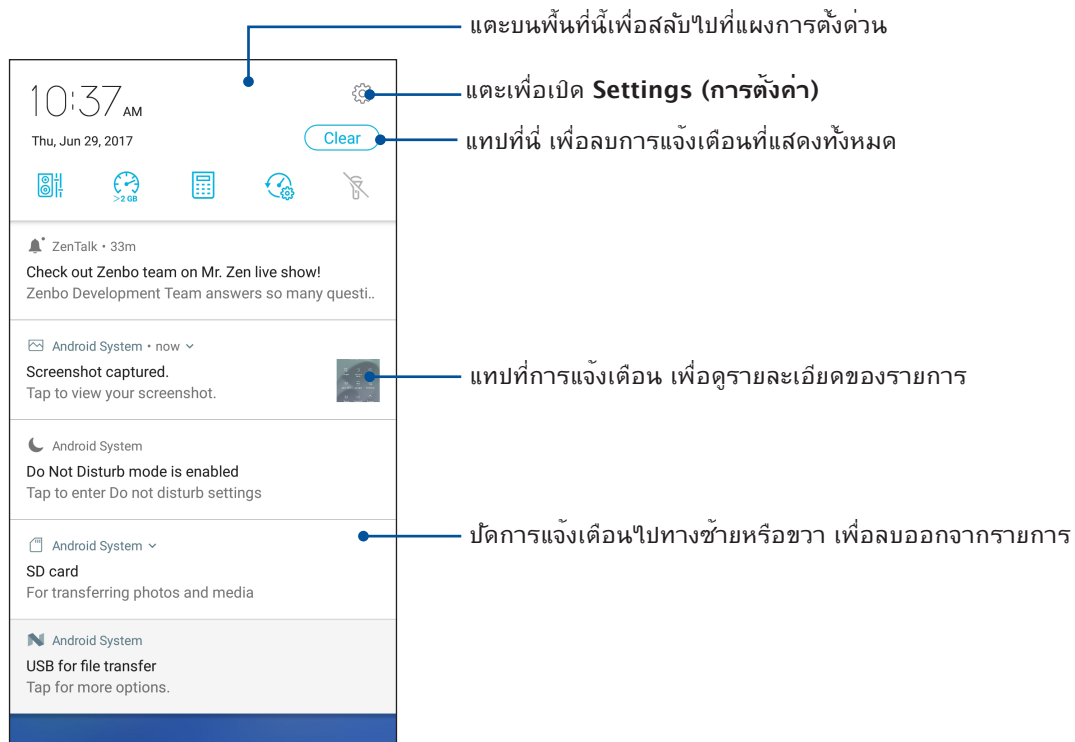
แตะบนพื้นที่นี้เพื่อสลับไปที่แผงการตั้งด่วน

10:37 AM

Thu, Jun 29, 2017

แตะเพื่อเปิด **Settings (การตั้งค่า)**

Clear

แทปที่นี่ เพื่อลบการแจ้งเตือนที่แสดงทั้งหมด

>2 GB

ZenTalk • 33m
Check out Zenbo team on Mr. Zen live show!
Zenbo Development Team answers so many questi..

Android System • now
Screenshot captured.
Tap to view your screenshot.

แทปที่การแจ้งเตือน เพื่อดูรายละเอียดของรายการ

Android System
Do Not Disturb mode is enabled
Tap to enter Do not disturb settings

Android System
SD card
For transferring photos and media

ปัดการแจ้งเตือนไปทางซ้ายหรือขวา เพื่อลบออกจากรายการ

Android System
USB for file transfer
Tap for more options.